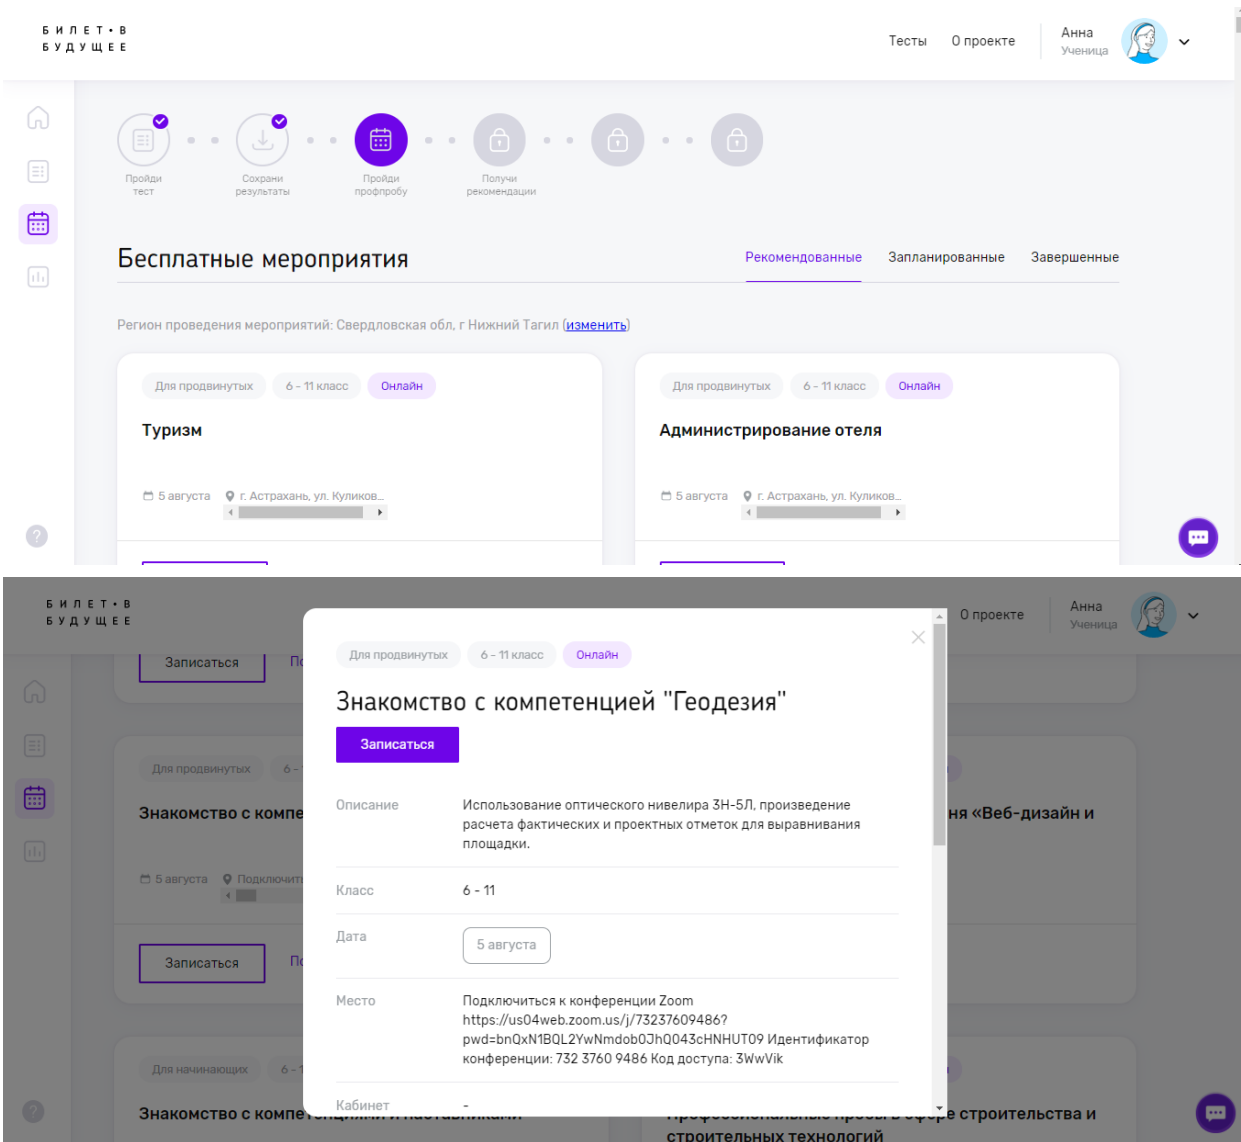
БИЛЕТ•В БУДУЩЕЕ

Тесты О проекте Анна Ученица

Пройди тест
Сохрани результаты
Пройди профпробу
Получи рекомендации

Бесплатные мероприятия

Рекомендованные Запланированные Завершенные

Регион проведения мероприятий: Свердловская обл, г Нижний Тагил (изменить)

Для продвинутых 6 - 11 класс Онлайн

Туризм

5 августа г. Астрахань, ул. Куликов...

Для продвинутых 6 - 11 класс Онлайн

Администрирование отеля

5 августа г. Астрахань, ул. Куликов...

БИЛЕТ•В БУДУЩЕЕ

О проекте Анна Ученица

Записаться

Для продвинутых 6 -

Знакомство с компе

5 августа Подключить

Записаться

Для начинающих 6 -

Знакомство с компе

ня «Веб-дизайн и

е строительства и строительных технологий

Для продвинутых 6 - 11 класс Онлайн

Знакомство с компетенцией "Геодезия"

Записаться

Описание Использование оптического нивелира 3Н-5Л, произведение расчета фактических и проектных отметок для выравнивания площадки.

Класс 6 - 11

Дата 5 августа

Место Подключиться к конференции Zoom https://us04web.zoom.us/j/73237609486?pwd=bnQxN1BQL2YwNmdob0JhQ043cHNHUT09 Идентификатор конференции: 732 3760 9486 Код доступа: 3WwVik

Кабинет -